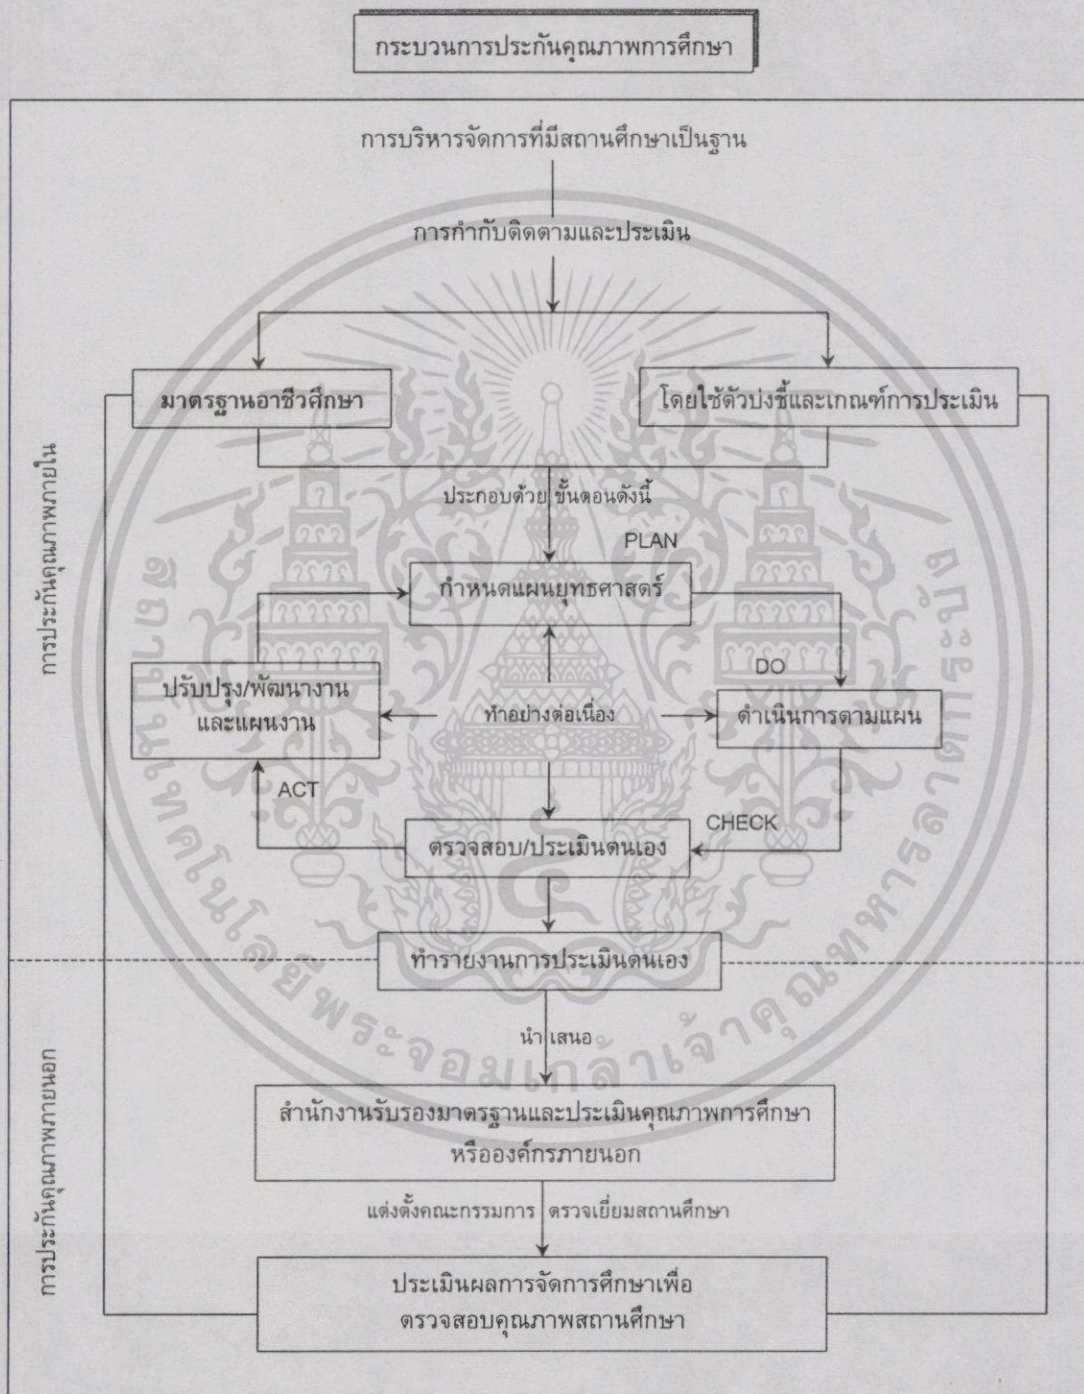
กระบวนการประกันคุณภาพการศึกษา

การบริหารจัดการที่มีสถานศึกษาเป็นฐาน

การกำกับติดตามและประเมิน

มาตรฐานอาชีวศึกษา

โดยใช้ตัวบ่งชี้และเกณฑ์การประเมิน

การประกันคุณภาพภายใน

ประกอบด้วย ขั้นตอนดังนี้

PLAN

กำหนดแผนยุทธศาสตร์

DO

ปรับปรุง/พัฒนางาน และแผนงาน

ทำอย่างต่อเนื่อง

ดำเนินการตามแผน

ACT

CHECK

ตรวจสอบ/ประเมินตนเอง

ทำรายงานการประเมินตนเอง

นำเสนอ

การประกันคุณภาพภายนอก

สำนักงานรับรองมาตรฐานและประเมินคุณภาพการศึกษา หรือองค์กรภายนอก

แต่งตั้งคณะกรรมการ ตรวจเยี่ยมสถานศึกษา

ประเมินผลการจัดการศึกษาเพื่อ ตรวจสอบคุณภาพสถานศึกษา

สถาบันเทคโนโลยีพระจอมเกล้าเจ้าคุณทหารลาดกระบัง